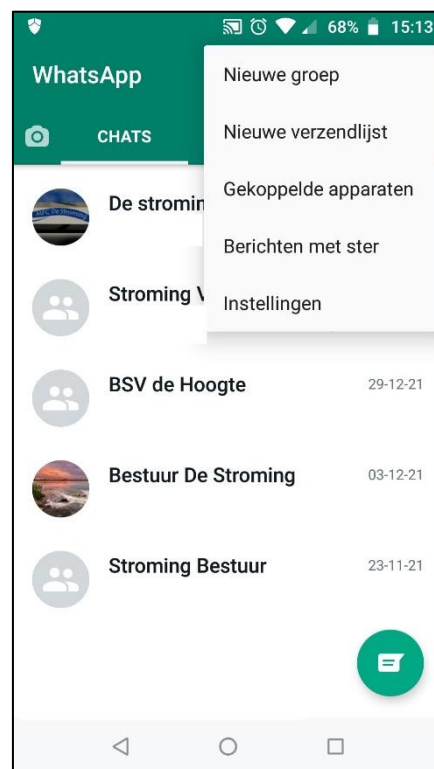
68% 15:13

WhatsApp

CHATS

Nieuwe groep

Nieuwe verzendlijst

Gekoppelde apparaten

Berichten met ster

Instellingen

De stromin

Stroming V

BSV de Hoogte 29-12-21

Bestuur De Stroming 03-12-21

Stroming Bestuur 23-11-21